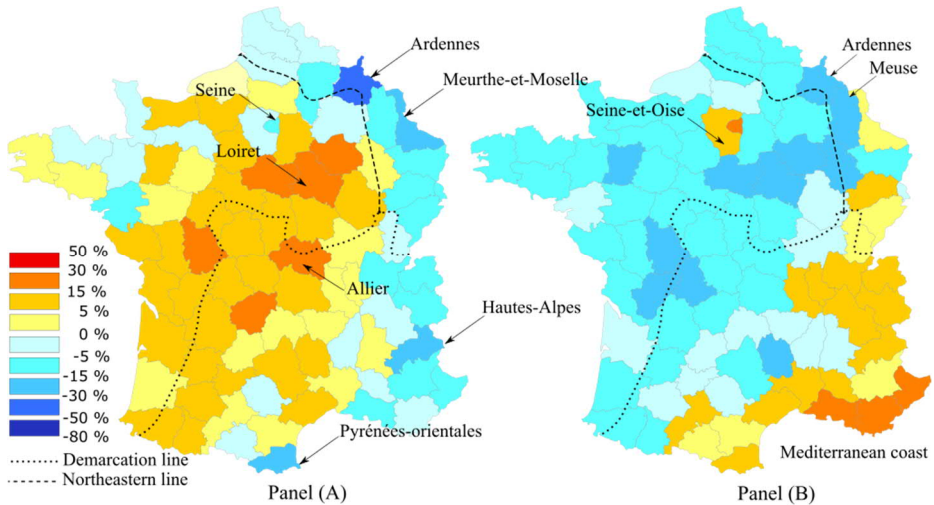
Ardennes
Meurthe-et-Moselle
Seine
Loiret
Allier
Hautes-Alpes
Pyrénées-orientales

50 %
30 %
15 %
5 %
0 %
-5 %
-15 %
-30 %
-50 %
-80 %

Demarcation line
Northeastern line

Panel (A)

Ardennes
Meuse
Seine-et-Oise
Mediterranean coast

Panel (B)